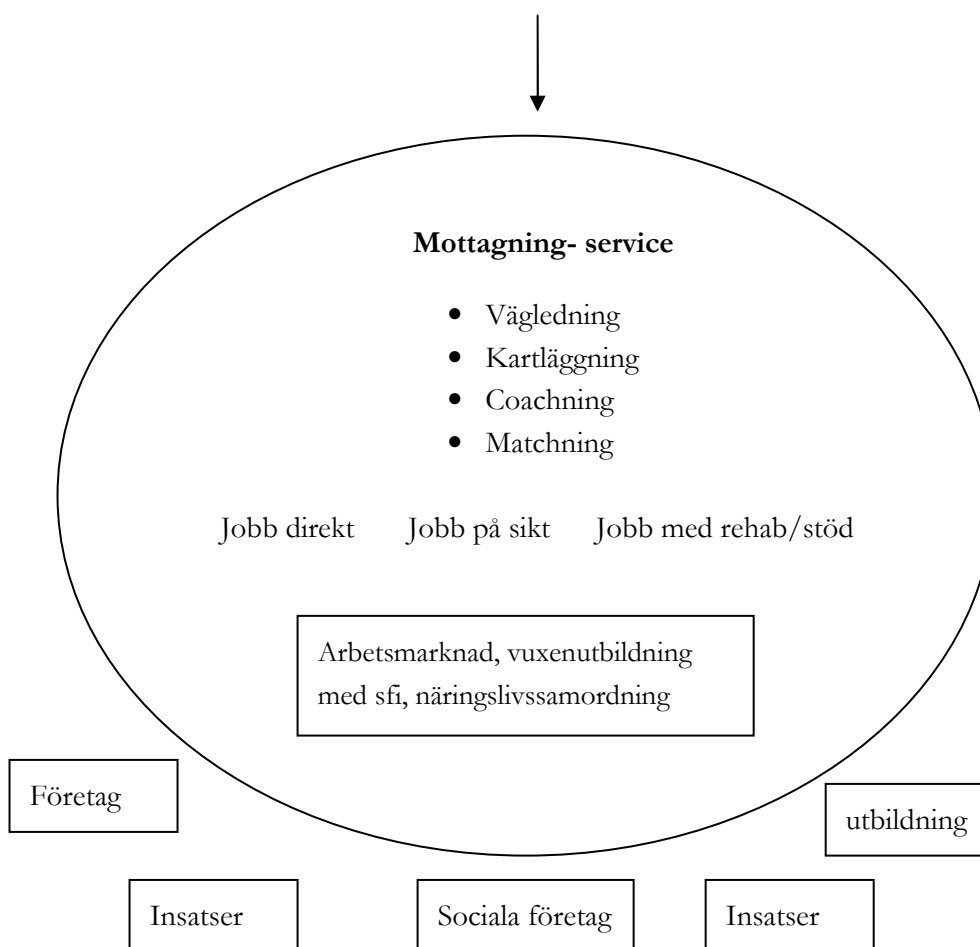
**Mottagning- service**

- Vägledning
- Kartläggning
- Coachning
- Matchning

Jobb direkt Jobb på sikt Jobb med rehab/stöd

Arbetsmarknad, vuxenutbildning med sfi, näringslivssamordning

Företag

utbildning

Insatser

Sociala företag

Insatser